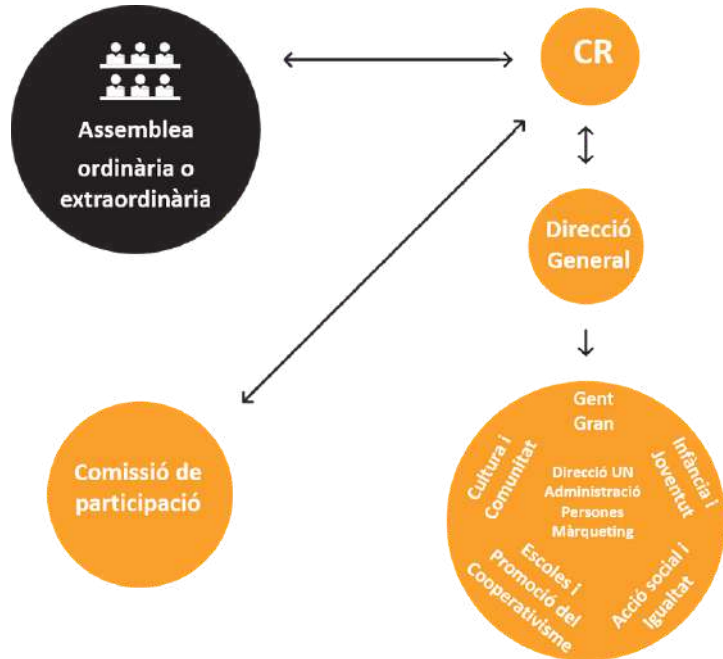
Assemblea ordinària o extraordinària

CR

Direcció General

Comissió de participació

Gent Gran

Infància i Joventut

Acció social i Igualtat

Escoles i Promoció del Cooperativisme

Cultura i Comunitat

Direcció UN
Administració
Persones
Màrqueting